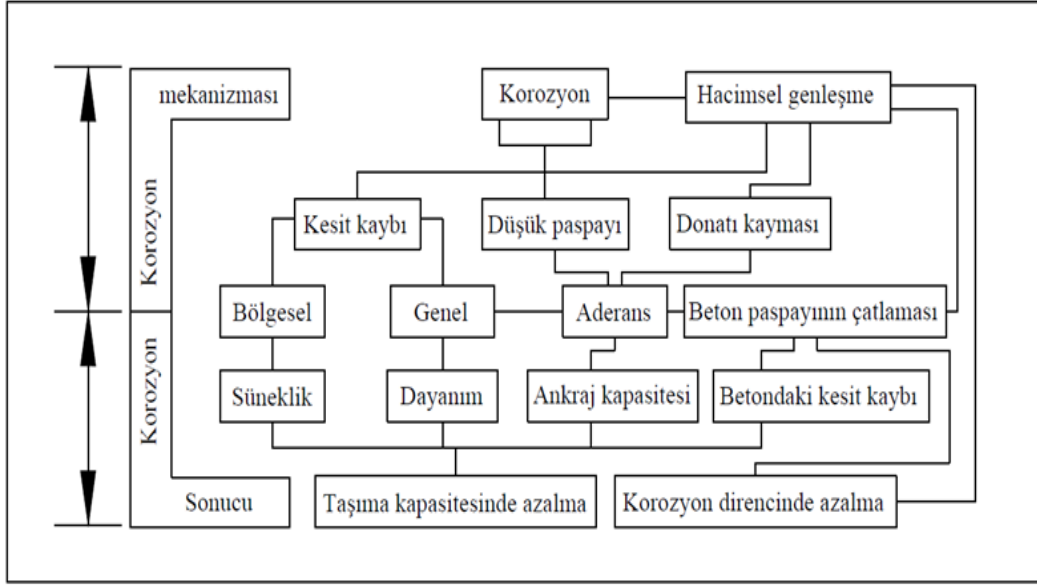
Korozyon mekanizması

Korozyon Sonucu

Korozyon

Hacimsel genleşme

Kesit kaybı

Düşük paspayı

Donatı kayması

Bölgesel

Genel

Aderans

Beton paspayının çatlaması

Süneklik

Dayanım

Ankraj kapasitesi

Betondaki kesit kaybı

Taşıma kapasitesinde azalma

Korozyon direncinde azalma